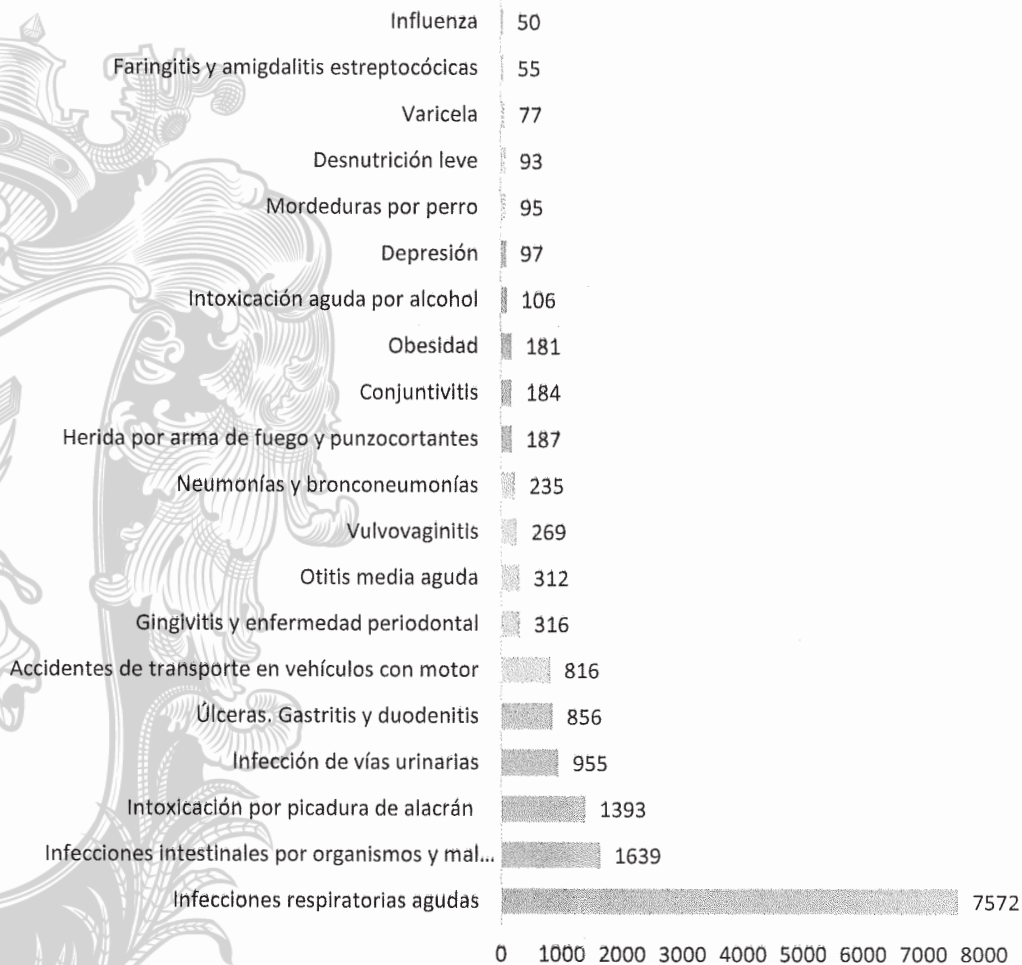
| Categoría | Valor |
|---|---|
| Influenza | 50 |
| Faringitis y amigdalitis estreptocócicas | 55 |
| Varicela | 77 |
| Desnutrición leve | 93 |
| Mordeduras por perro | 95 |
| Depresión | 97 |
| Intoxicación aguda por alcohol | 106 |
| Obesidad | 181 |
| Conjuntivitis | 184 |
| Herida por arma de fuego y punzocortantes | 187 |
| Neumonías y bronconeumonías | 235 |
| Vulvovaginitis | 269 |
| Otitis media aguda | 312 |
| Gingivitis y enfermedad periodontal | 316 |
| Accidentes de transporte en vehículos con motor | 816 |
| Úlceras. Gastritis y duodenitis | 856 |
| Infección de vías urinarias | 955 |
| Intoxicación por picadura de alacrán | 1393 |
| Infecciones intestinales por organismos y mal... | 1639 |
| Infecciones respiratorias agudas | 7572 |

0 1000 2000 3000 4000 5000 6000 7000 8000